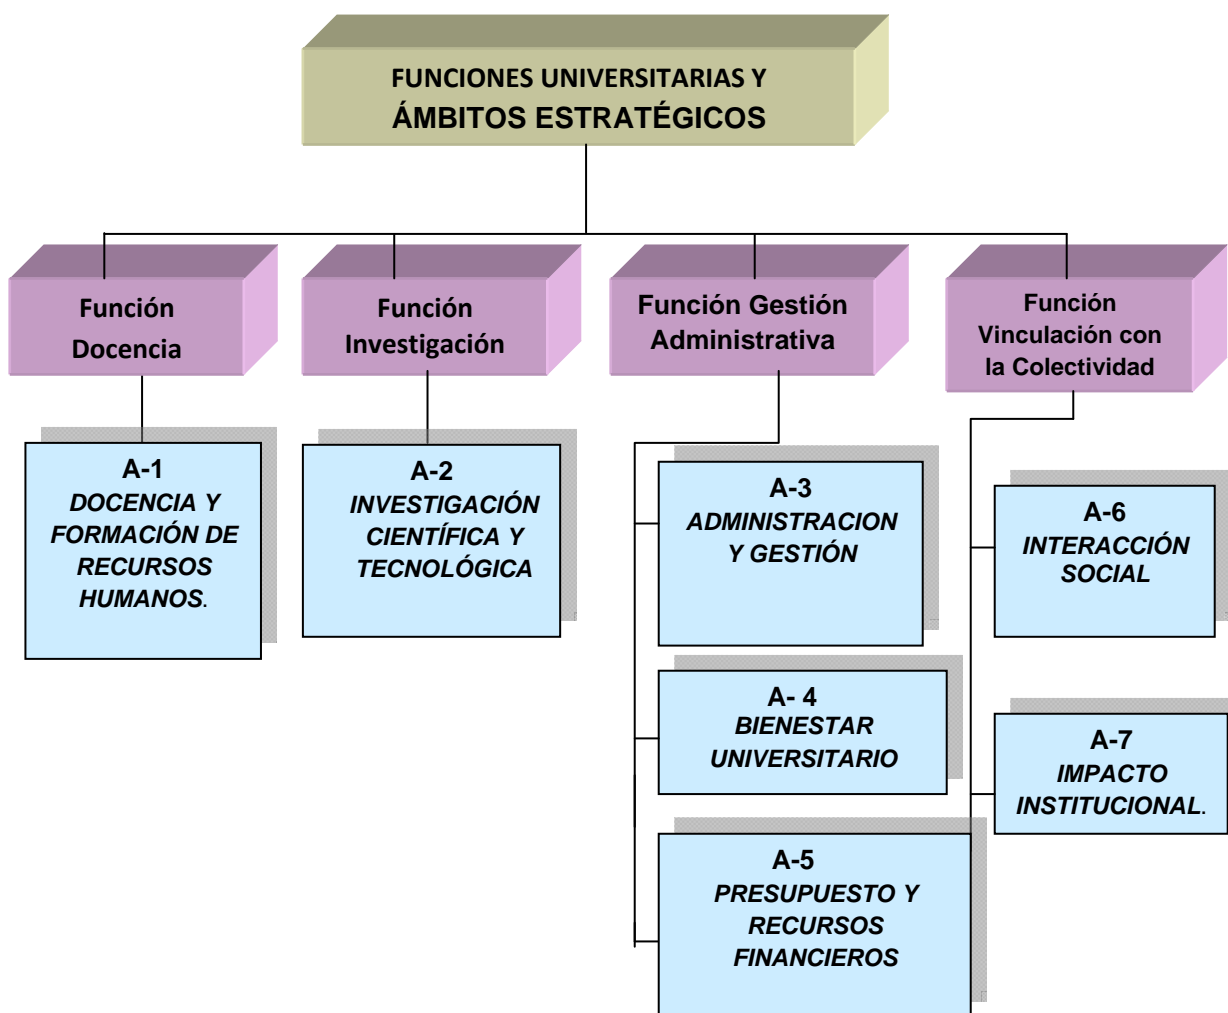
FUNCIONES UNIVERSITARIAS Y
ÁMBITOS ESTRATÉGICOS

Función Docencia

Función Investigación

Función Gestión Administrativa

Función Vinculación con la Colectividad

A-1
DOCENCIA Y FORMACIÓN DE RECURSOS HUMANOS.

A-2
INVESTIGACIÓN CIENTÍFICA Y TECNOLÓGICA

A-3
ADMINISTRACION Y GESTIÓN

A- 4
BIENESTAR UNIVERSITARIO

A-5
PRESUPUESTO Y RECURSOS FINANCIEROS

A-6
INTERACCIÓN SOCIAL

A-7
IMPACTO INSTITUCIONAL.